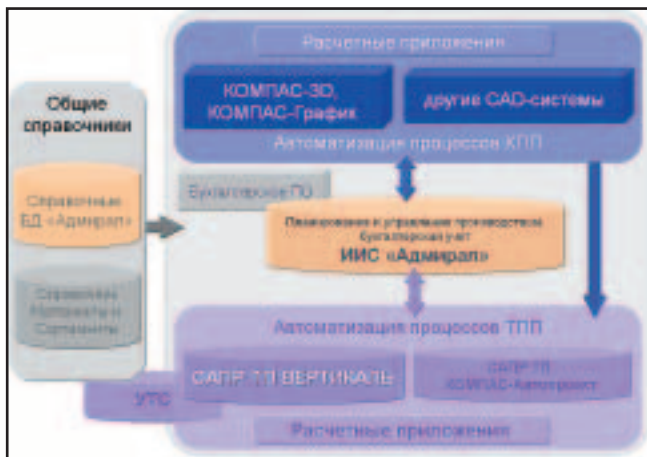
Общие справочники

Справочные БД «Адмирал»

Справочник Материалы и Сортаменты

Расчетные приложения

КОМПАС-3D, КОМПАС-График

другие CAD-системы

Автоматизация процессов КПП

Бухгалтерское ПО

Планирование и управление производством бухгалтерский учет

ИИС «Адмирал»

Автоматизация процессов ТПП

САПР ТП ВЕРТИКАЛЬ

САПР ТП КОМПАС-Автопроект

УТС

Расчетные приложения